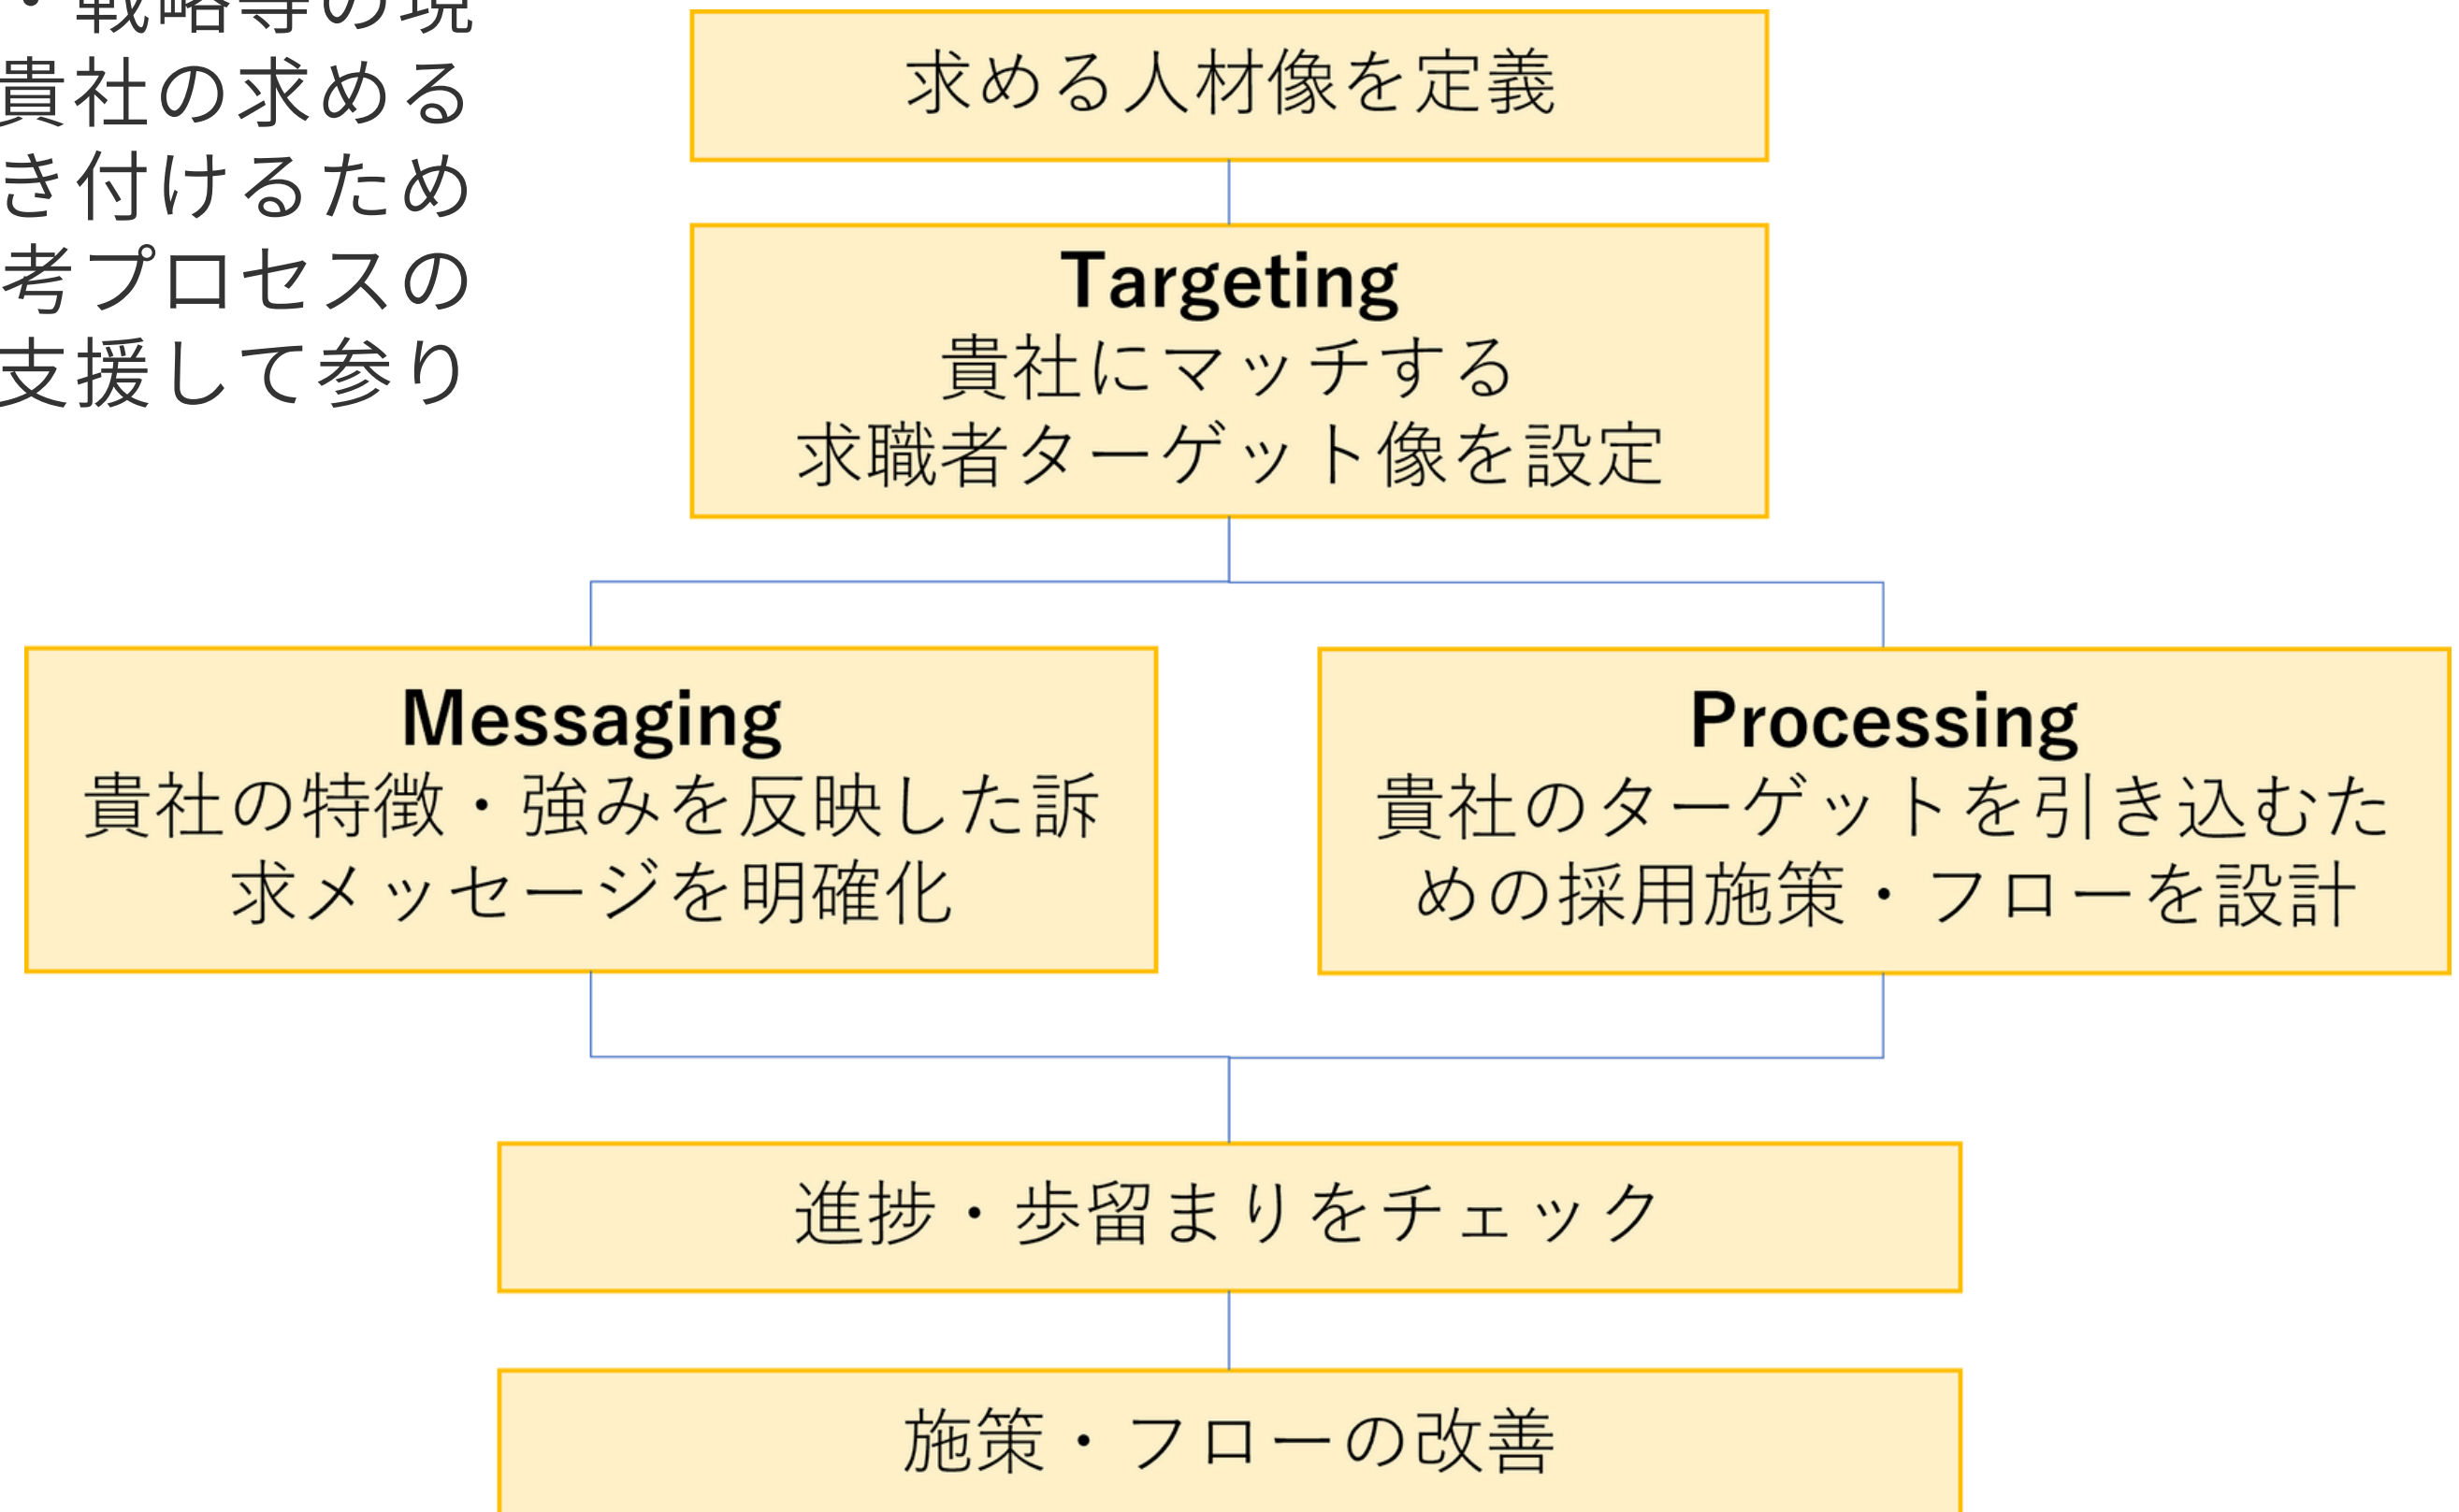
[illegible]戦略等の現
貴社の求める
き付けるため
考プロセスの
支援して参り

求める人材像を定義

Targeting
貴社にマッチする
求職者ターゲット像を設定

Messaging
貴社の特徴・強みを反映した訴求メッセージを明確化

Processing
貴社のターゲットを引き込むための採用施策・フローを設計

進捗・歩留まりをチェック

施策・フローの改善